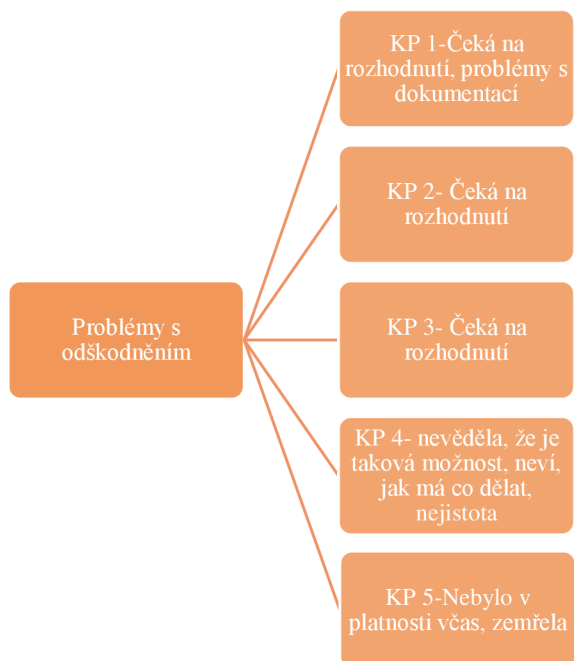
Problémy s odškodněním

KP 1-Čeká na rozhodnutí, problémy s dokumentací

KP 2- Čeká na rozhodnutí

KP 3- Čeká na rozhodnutí

KP 4- nevěděla, že je taková možnost, neví, jak má co dělat, nejistota

KP 5-Nebylo v platnosti včas, zemřela